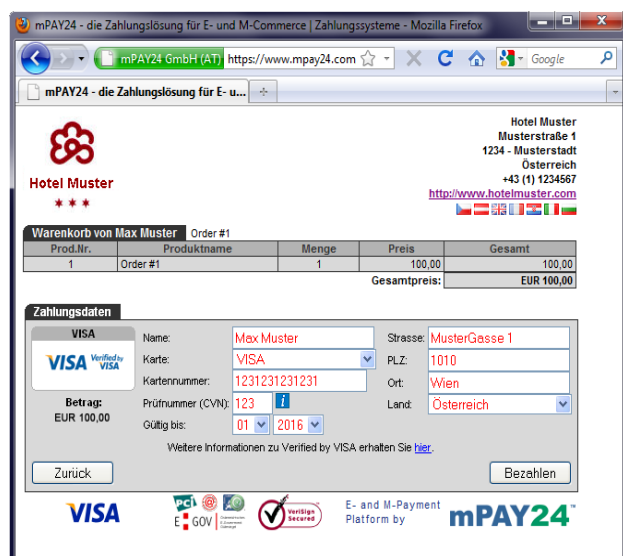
mPAY24 - die Zahlungslösung für E- und M-Commerce | Zahlungssysteme - Mozilla Firefox

mPAY24 GmbH (AT) https://www.mpay24.com Google

mPAY24 - die Zahlungslösung für E- u... +

Hotel Muster
★★★

Hotel Muster
Musterstraße 1
1234 - Musterstadt
Österreich
+43 (1) 1234567
http://www.hotelmuster.com

Warenkorb von Max Muster Order #1

| Prod.Nr. | Produktname | Menge | Preis | Gesamt |
|---|---|---|---|---|
| 1 | Order #1 | 1 | 100,00 | 100,00 |
| | | | Gesamtpreis: | EUR 100,00 |

Zahlungsdaten

VISA
VISA Verified by VISA

Betrag:
EUR 100,00

Name: Max Muster
Karte: VISA
Kartennummer: 1231231231231
Prüfnummer (CVN): 123
Gültig bis: 01 2016

Strasse: MusterGasse 1
PLZ: 1010
Ort: Wien
Land: Österreich

Weitere Informationen zu Verified by VISA erhalten Sie hier.

Zurück
Bezahlen

VISA
pci E GOV
VeriSign Secured
E- and M-Payment Platform by
mPAY24